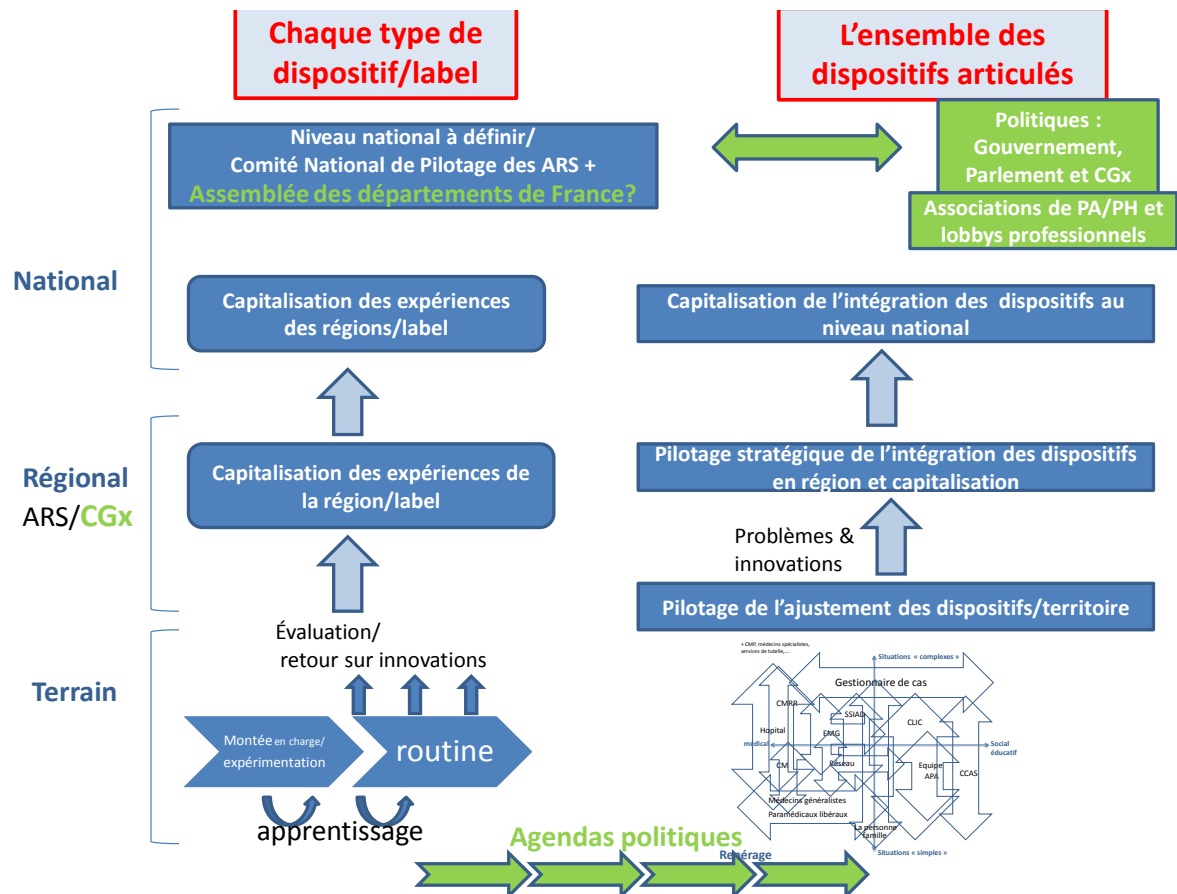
Chaque type de dispositif/label

L'ensemble des dispositifs articulés

Niveau national à définir/
Comité National de Pilotage des ARS +
Assemblée des départements de France?

Politiques : Gouvernement, Parlement et CGx

Associations de PA/PH et lobbys professionnels

National

Capitalisation des expériences des régions/label

Capitalisation de l'intégration des dispositifs au niveau national

Régional
ARS/CGx

Capitalisation des expériences de la région/label

Pilotage stratégique de l'intégration des dispositifs en région et capitalisation

Problèmes & innovations

Pilotage de l'ajustement des dispositifs/territoire

Évaluation/
retour sur innovations

Terrain

Montée en charge/ expérimentation

routine

apprentissage

Agendas politiques

+ CMP, médecins spécialistes, services de tutelle,....

Situations « complexes »

Gestionnaire de cas

CMRR

SSIAD

Hopital

CLIC

médical

EMG

Social éducatif

Réseau

CM

Equipe APA

CCAS

Médecins généralistes

Paramédicaux libéraux

La personne famille

Repérage

Situations « simples »